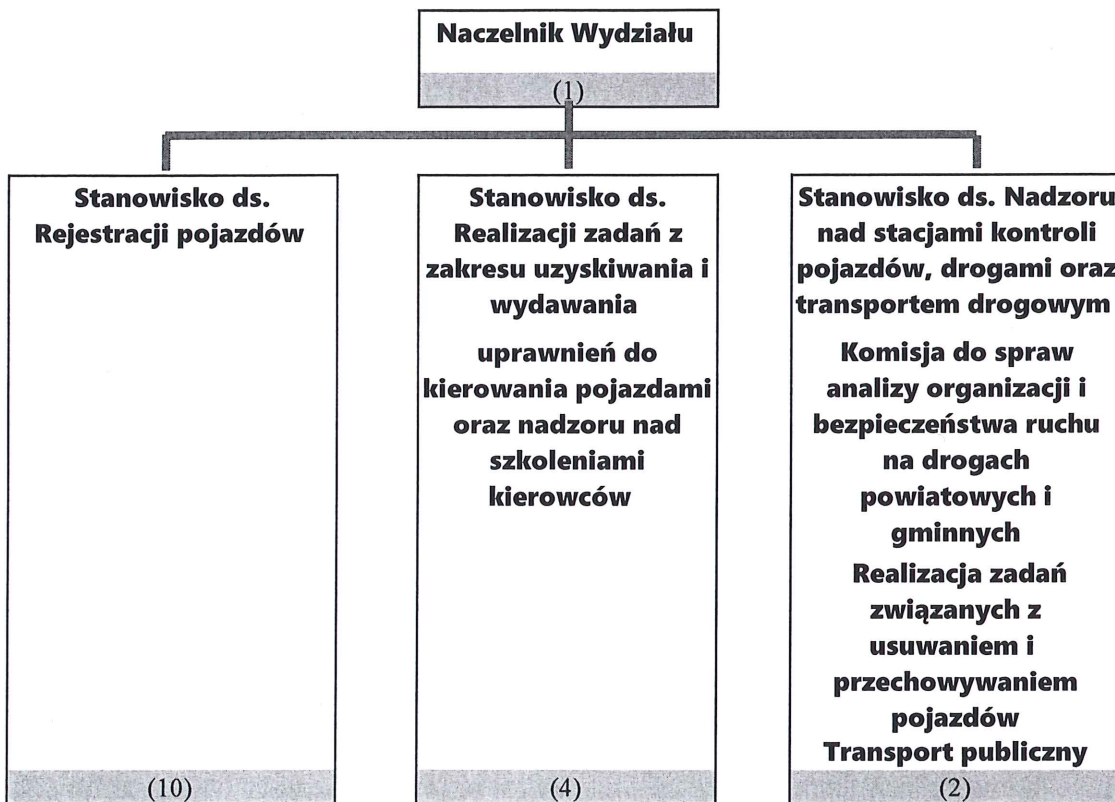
Naczelnik Wydziału

(1)

Stanowisko ds. Rejestracji pojazdów

(10)

Stanowisko ds. Realizacji zadań z zakresu uzyskiwania i wydawania

uprawnień do kierowania pojazdami oraz nadzoru nad szkoleniami kierowców

(4)

Stanowisko ds. Nadzoru nad stacjami kontroli pojazdów, drogami oraz transportem drogowym

Komisja do spraw analizy organizacji i bezpieczeństwa ruchu na drogach powiatowych i gminnych

Realizacja zadań związanych z usuwaniem i przechowywaniem pojazdów

Transport publiczny

(2)